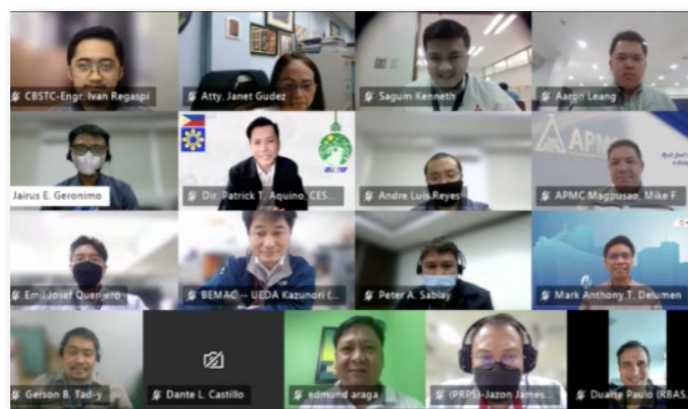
CBSTC-Engr. Ivan Regaspi
Atty. Janet Gudez
Sagum Kenneth
Aaron Leang
Jairus E. Geronimo
Dir. Patrick T. Aquino, CES...
Andre Luis Reyes
APMC
APMC Magpusao, Mike F.
Emil Josef Quenero
BEMAC -- UEDA Kazunori (...
Peter A. Sablay
Mark Anthony T. Delumen
Gerson B. Tad-y
Dante L. Castillo
edmund araga
(PRPS)-Jazon James...
Duane Paulo (RBAS...